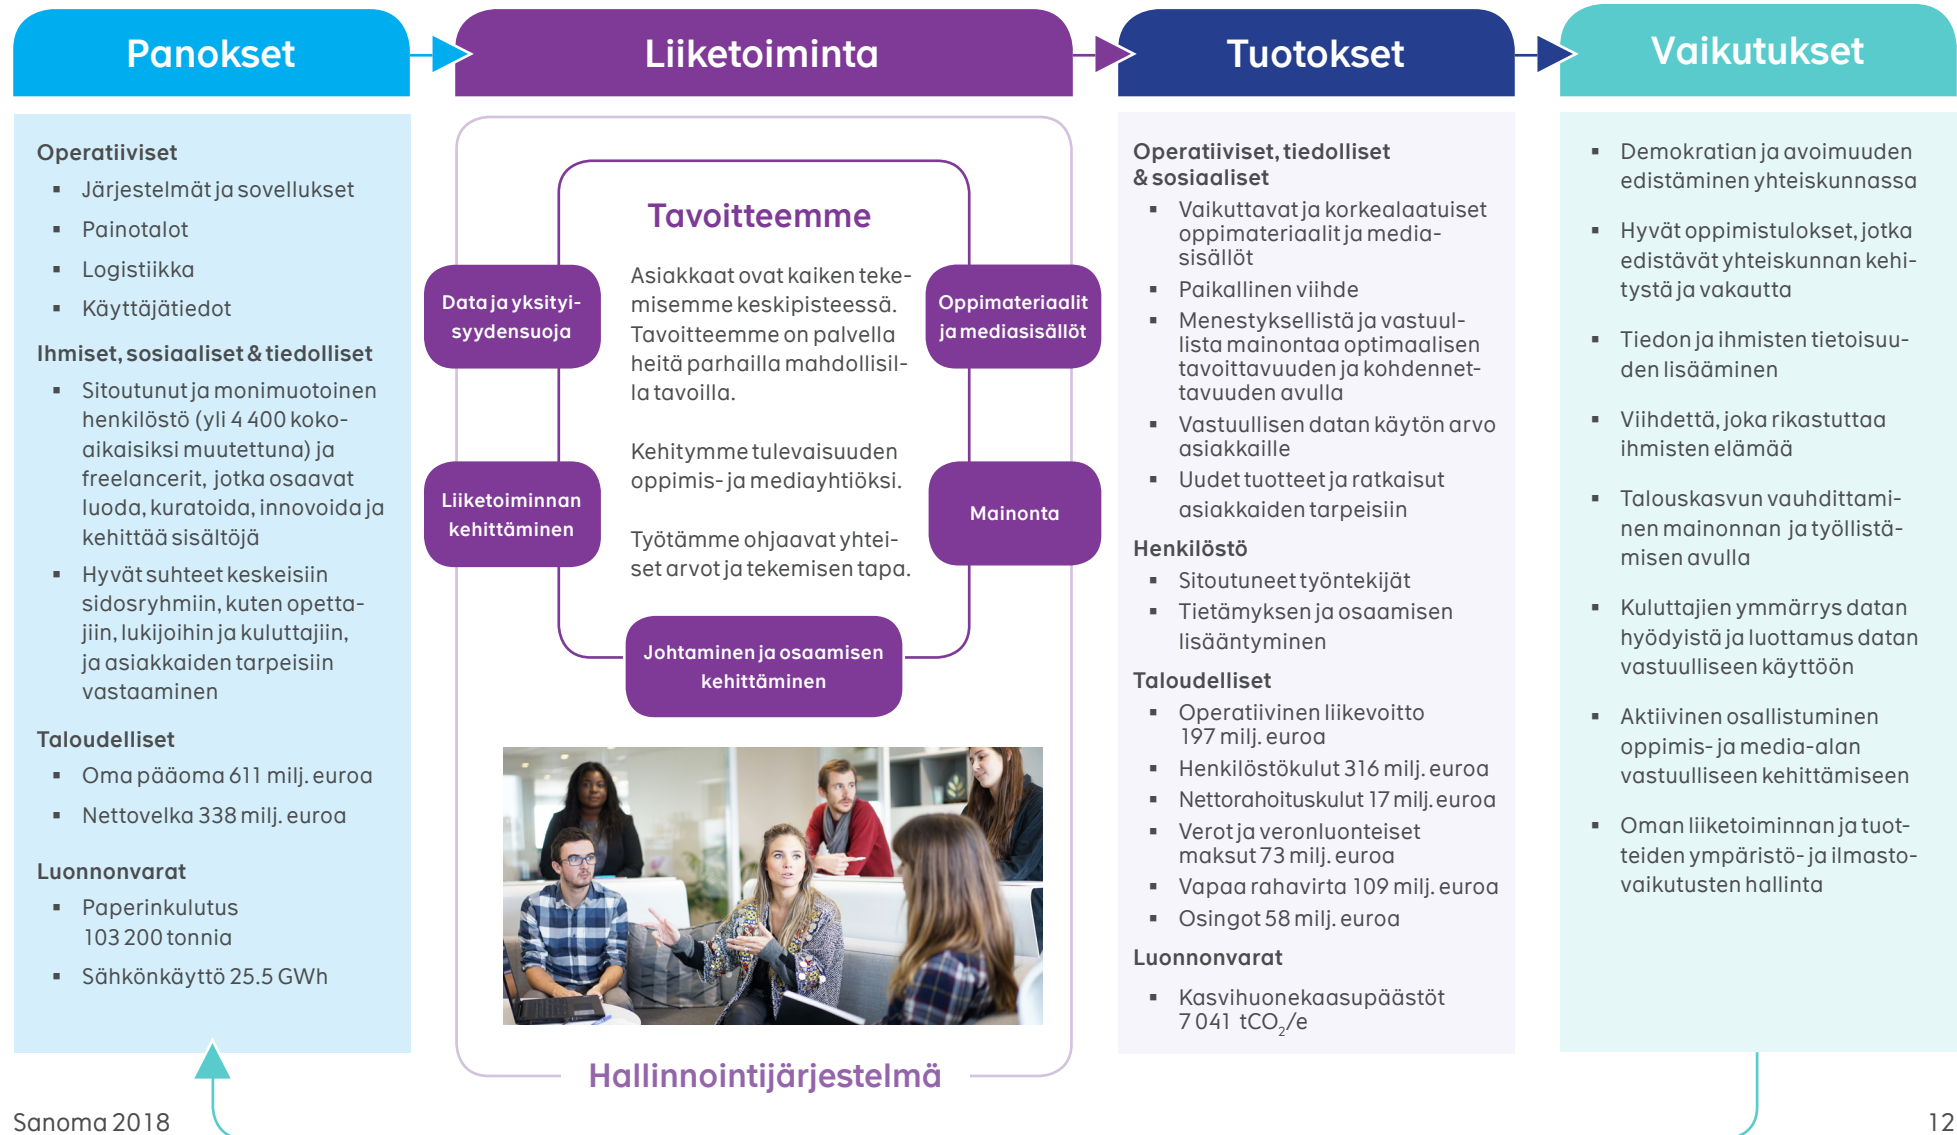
Panokset

Liiketoiminta

Tuotokset

Vaikutukset

Operatiiviset
- Järjestelmät ja sovellukset
- Painotalot
- Logistiikka
- Käyttäjätiedot

Ihmiset, sosiaaliset & tiedolliset
- Sitoutunut ja monimuotoinen henkilöstö (yli 4 400 kokoaikaisiksi muutettuna) ja freelancerit, jotka osaavat luoda, kuratoida, innovoida ja kehittää sisältöjä
- Hyvät suhteet keskeisiin sidosryhmiin, kuten opettajiin, lukijoihin ja kuluttajiin, ja asiakkaiden tarpeisiin vastaaminen

Taloudelliset
- Oma pääoma 611 milj. euroa
- Nettovelka 338 milj. euroa

Luonnonvarat
- Paperinkulutus 103 200 tonnia
- Sähkönkäyttö 25.5 GWh

Tavoitteemme

Asiakkaat ovat kaiken tekemisemme keskipisteessä. Tavoitteemme on palvella heitä parhailla mahdollisilla tavoilla.

Kehitymme tulevaisuuden oppimis- ja mediayhtiöksi.

Työtämme ohjaavat yhteiset arvot ja tekemisen tapa.

Data ja yksityisyydensuoja

Oppimateriaalit ja mediasisällöt

Liiketoiminnan kehittäminen

Mainonta

Johtaminen ja osaamisen kehittäminen

Hallinnointijärjestelmä

Operatiiviset, tiedolliset & sosiaaliset
- Vaikuttavat ja korkealaatuiset oppimateriaalit ja mediasisällöt
- Paikallinen viihde
- Menestyksellistä ja vastuullista mainontaa optimaalisen tavoittavuuden ja kohdennettavuuden avulla
- Vastuullisen datan käytön arvo asiakkaille
- Uudet tuotteet ja ratkaisut asiakkaiden tarpeisiin

Henkilöstö
- Sitoutuneet työntekijät
- Tietämyksen ja osaamisen lisääntyminen

Taloudelliset
- Operatiivinen liikevoitto 197 milj. euroa
- Henkilöstökulut 316 milj. euroa
- Nettorahoituskulut 17 milj. euroa
- Verot ja veronluonteiset maksut 73 milj. euroa
- Vapaa rahavirta 109 milj. euroa
- Osingot 58 milj. euroa

Luonnonvarat
- Kasvihuonekaasupäästöt 7 041 $tCO_2$/e

- Demokratian ja avoimuuden edistäminen yhteiskunnassa
- Hyvät oppimistulokset, jotka edistävät yhteiskunnan kehitystä ja vakautta
- Tiedon ja ihmisten tietoisuuden lisääminen
- Viihdettä, joka rikastuttaa ihmisten elämää
- Talouskasvun vauhdittaminen mainonnan ja työllistämisen avulla
- Kuluttajien ymmärrys datan hyödyistä ja luottamus datan vastuulliseen käyttöön
- Aktiivinen osallistuminen oppimis- ja media-alan vastuulliseen kehittämiseen
- Oman liiketoiminnan ja tuotteiden ympäristö- ja ilmastovaikutusten hallinta

Sanoma 2018

12